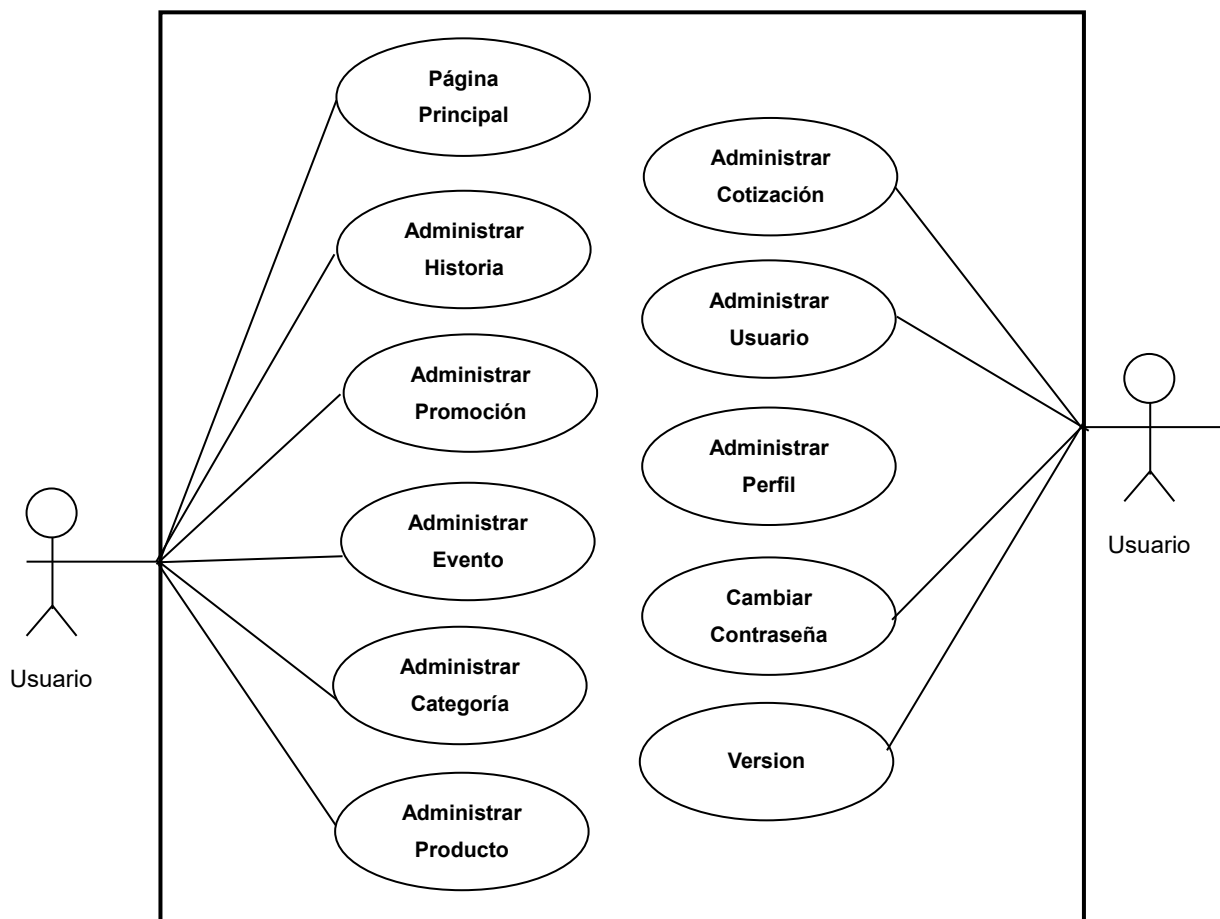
Página Principal

Administrar Historia

Administrar Promoción

Administrar Evento

Administrar Categoría

Administrar Producto

Administrar Cotización

Administrar Usuario

Administrar Perfil

Cambiar Contraseña

Version

Usuario

Usuario